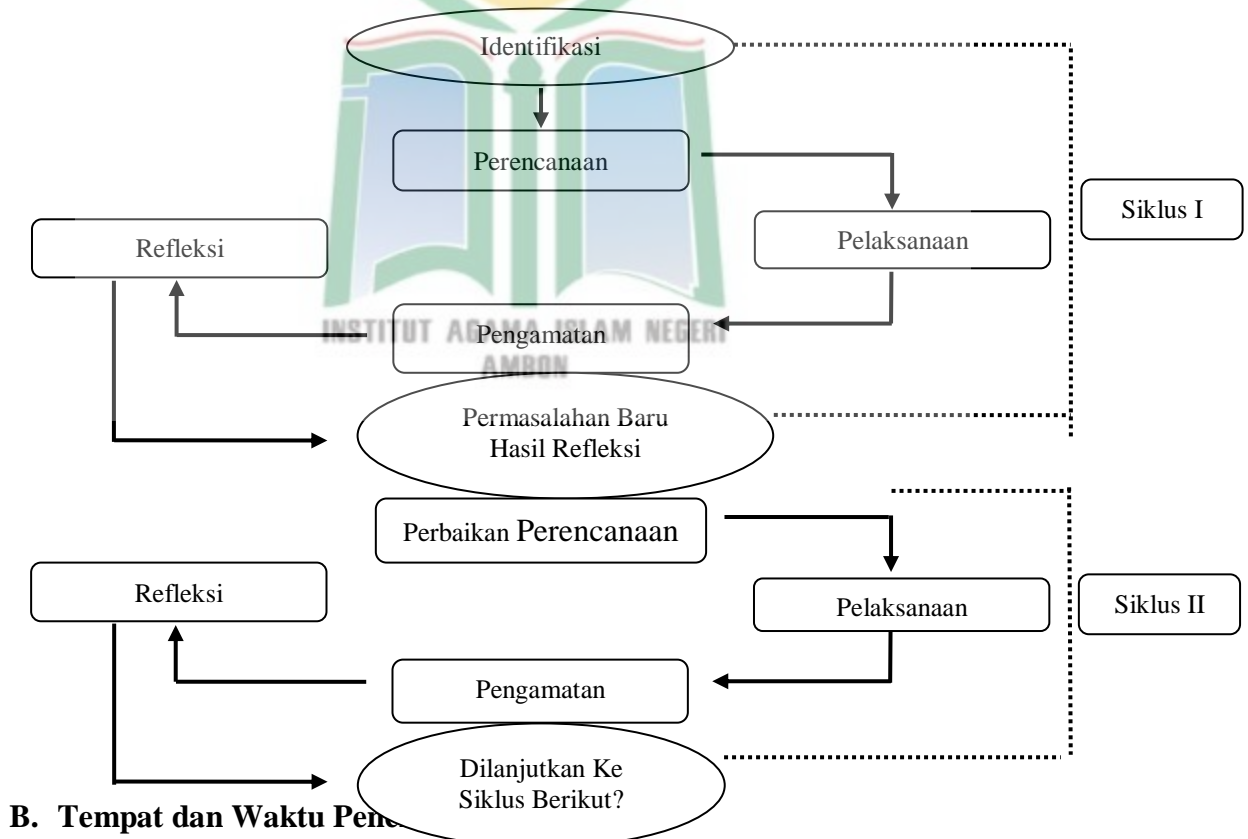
Identifikasi

Perencanaan

Siklus I

Refleksi

Pelaksanaan

INSTITUT AGAMA ISLAM NEGERI AMBON

Pengamatan

Permasalahan Baru Hasil Refleksi

Perbaikan Perencanaan

Refleksi

Pelaksanaan

Siklus II

Pengamatan

Dilanjutkan Ke Siklus Berikut?

B. Tempat dan Waktu Pene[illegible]